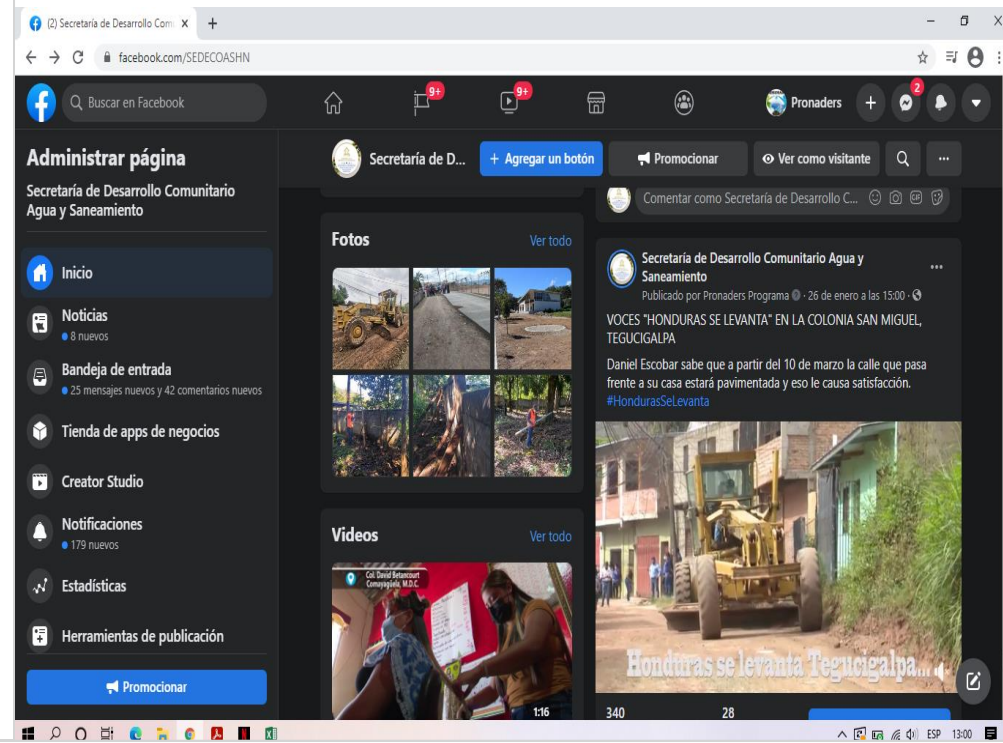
(2) Secretaría de Desarrollo Com ×
facebook.com/SEDECOASHN

Buscar en Facebook
9+
9+
Pronaders
2

Administrar página
Secretaría de Desarrollo Comunitario Agua y Saneamiento

Inicio
Noticias
8 nuevos
Bandeja de entrada
25 mensajes nuevos y 42 comentarios nuevos
Tienda de apps de negocios
Creator Studio
Notificaciones
179 nuevos
Estadísticas
Herramientas de publicación
Promocionar

Secretaría de D...
+ Agregar un botón
Promocionar
Ver como visitante

Fotos
Ver todo

Videos
Ver todo
Col. David Betancourt Comayagüela, M.D.C.
1:16

Comentar como Secretaría de Desarrollo C...

Secretaría de Desarrollo Comunitario Agua y Saneamiento
Publicado por Pronaders Programa · 26 de enero a las 15:00 ·
VOCES "HONDURAS SE LEVANTA" EN LA COLONIA SAN MIGUEL, TEGUCIGALPA

Daniel Escobar sabe que a partir del 10 de marzo la calle que pasa frente a su casa estará pavimentada y eso le causa satisfacción. #HondurasSeLevanta

Honduras se levanta Tegucigalpa...

340
28

ESP 13:00